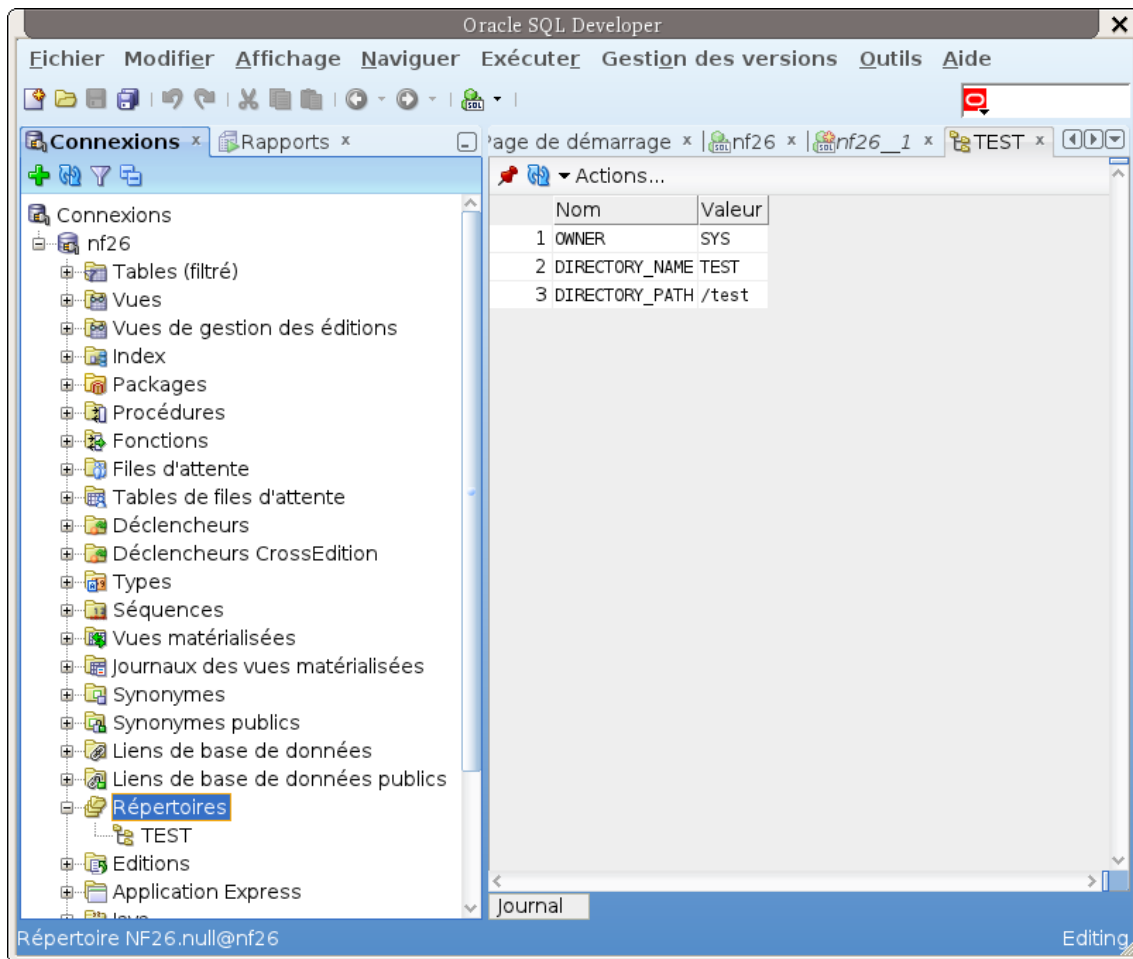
Oracle SQL Developer

Fichier Modifier Affichage Naviguer Exécuter Gestion des versions Outils Aide

Connexions × Rapports ×

'age de démarrage × nf26 × nf26__1 × TEST ×

Actions...

| | Nom | Valeur |
|---|---|---|
| 1 | OWNER | SYS |
| 2 | DIRECTORY_NAME | TEST |
| 3 | DIRECTORY_PATH | /test |

Connexions
nf26
Tables (filtré)
Vues
Vues de gestion des éditions
Index
Packages
Procédures
Fonctions
Files d'attente
Tables de files d'attente
Déclencheurs
Déclencheurs CrossEdition
Types
Séquences
Vues matérialisées
Journaux des vues matérialisées
Synonymes
Synonymes publics
Liens de base de données
Liens de base de données publics
Répertoires
TEST
Editions
Application Express
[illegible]

Journal

Répertoire NF26.null@nf26

Editing